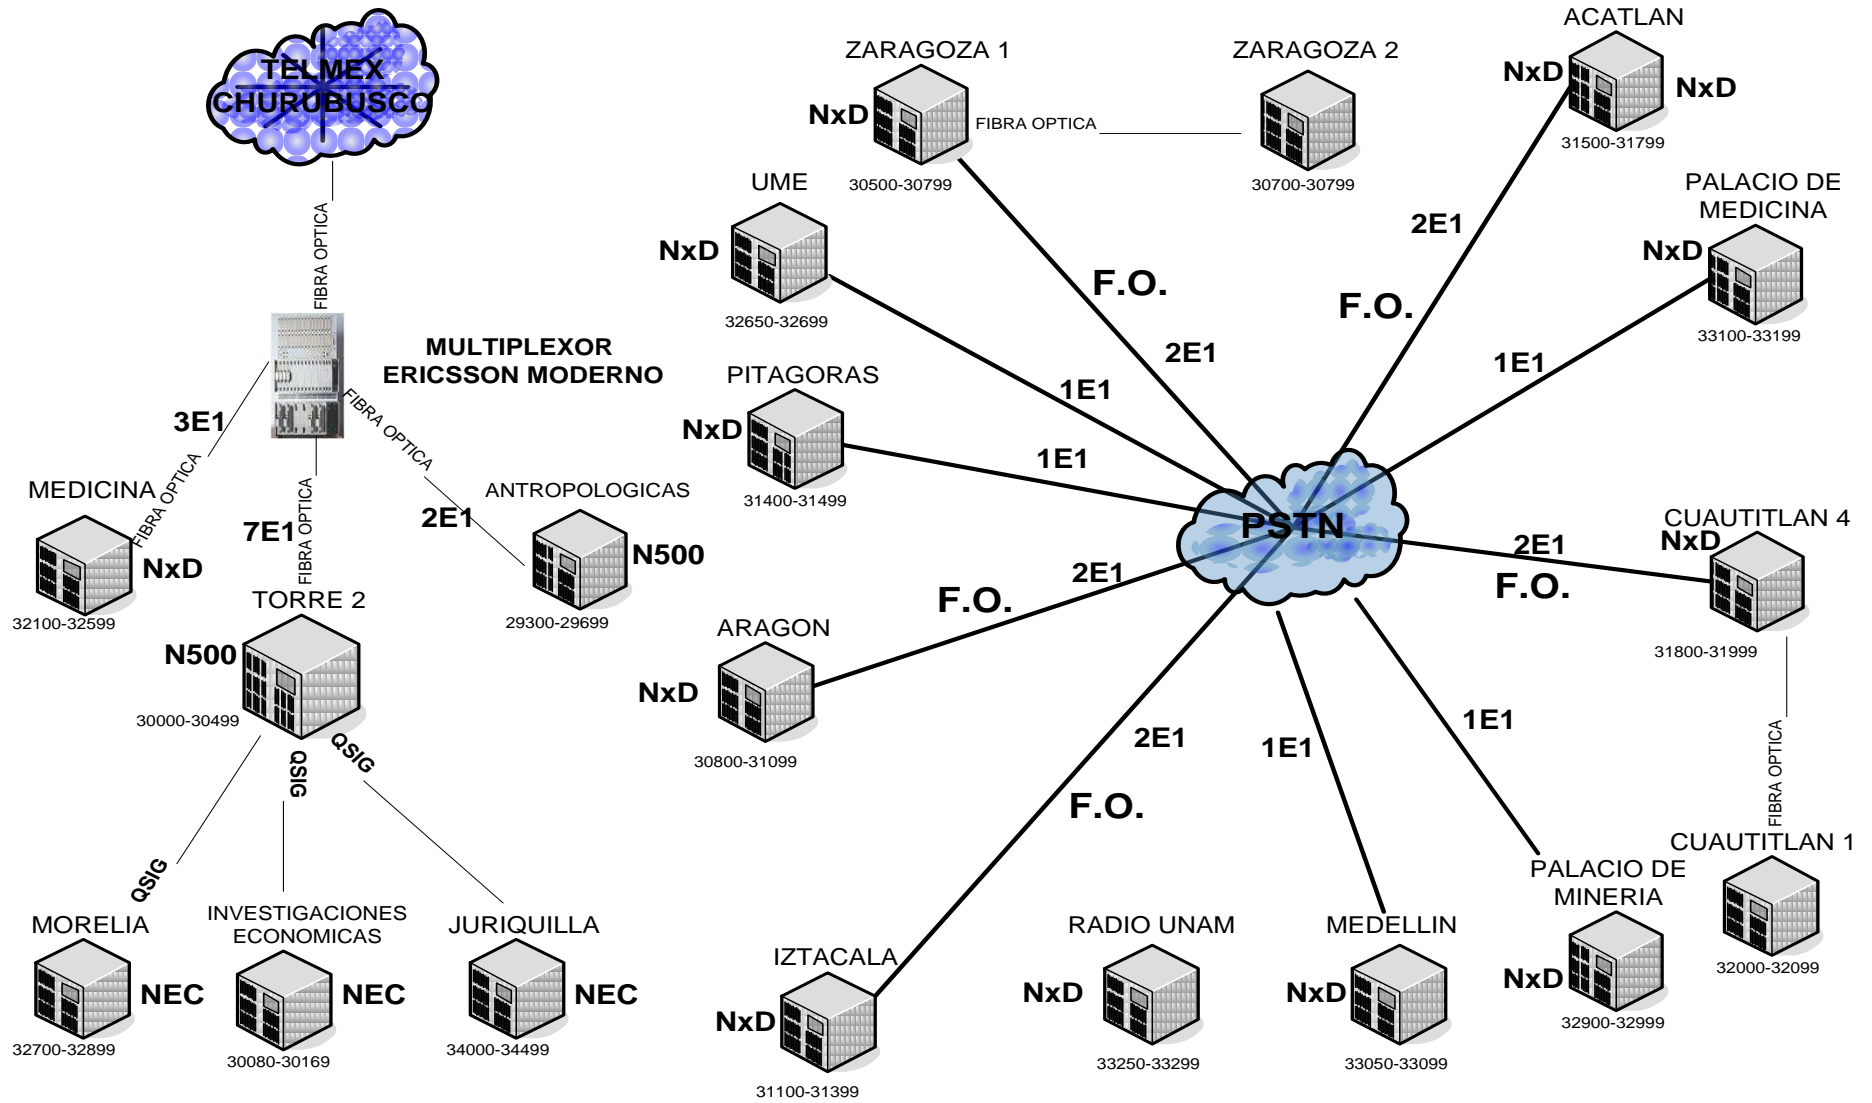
TELMEX CHURUBUSCO

FIBRA OPTICA

MULTIPLEXOR ERICSSON MODERNO

3E1

FIBRA OPTICA

FIBRA OPTICA

MEDICINA

NxD

32100-32599

7E1

FIBRA OPTICA

2E1

ANTROPOLOGICAS

N500

29300-29699

TORRE 2

N500

30000-30499

QSIG

QSIG

QSIG

MORELIA

NEC

32700-32899

INVESTIGACIONES ECONOMICAS

NEC

30080-30169

JURIQUILLA

NEC

34000-34499

ZARAGOZA 1

NxD

FIBRA OPTICA

30500-30799

ZARAGOZA 2

30700-30799

ACATLAN

NxD

NxD

31500-31799

UME

NxD

32650-32699

F.O.

2E1

2E1

F.O.

PALACIO DE MEDICINA

NxD

33100-33199

1E1

1E1

PITAGORAS

NxD

31400-31499

1E1

PSTN

CUAUTITLAN 4

NxD

2E1

F.O.

31800-31999

2E1

F.O.

ARAGON

NxD

30800-31099

2E1

1E1

1E1

FIBRA OPTICA

F.O.

CUAUTITLAN 1

32000-32099

PALACIO DE MINERIA

NxD

32900-32999

IZTACALA

NxD

31100-31399

RADIO UNAM

NxD

33250-33299

MEDELLIN

NxD

33050-33099